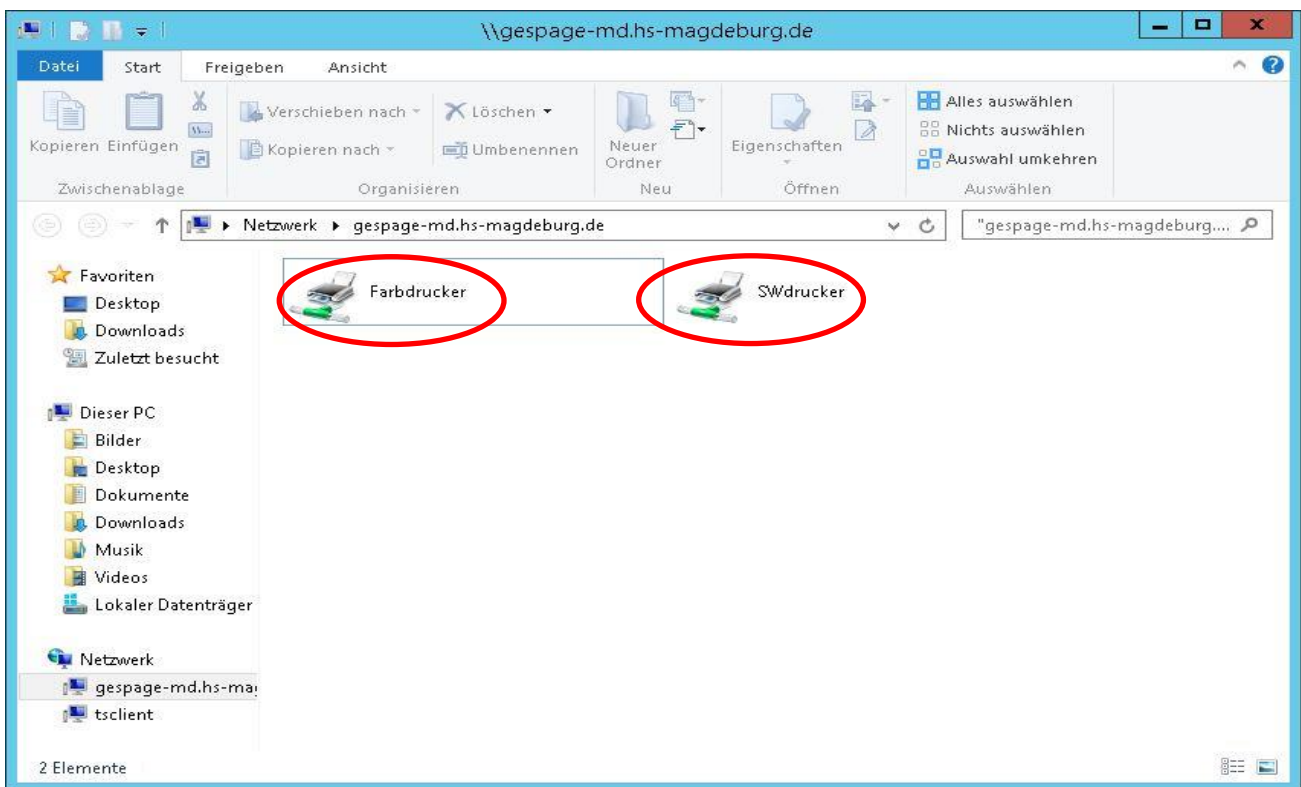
\\gespage-md.hs-magdeburg.de

Datei Start Freigeben Ansicht

Kopieren Einfügen
Zwischenablage

Verschieben nach
Kopieren nach
Löschen
Umbenennen
Organisieren

Neuer Ordner
Neu

Eigenschaften
Öffnen

Alles auswählen
Nichts auswählen
Auswahl umkehren
Auswählen

Netzwerk ▸ gespage-md.hs-magdeburg.de

"gespage-md.hs-magdeburg....

Favoriten
Desktop
Downloads
Zuletzt besucht

Dieser PC
Bilder
Desktop
Dokumente
Downloads
Musik
Videos
Lokaler Datenträger

Netzwerk
gespage-md.hs-ma
tsclient

Farbdrucker

SWdrucker

2 Elemente